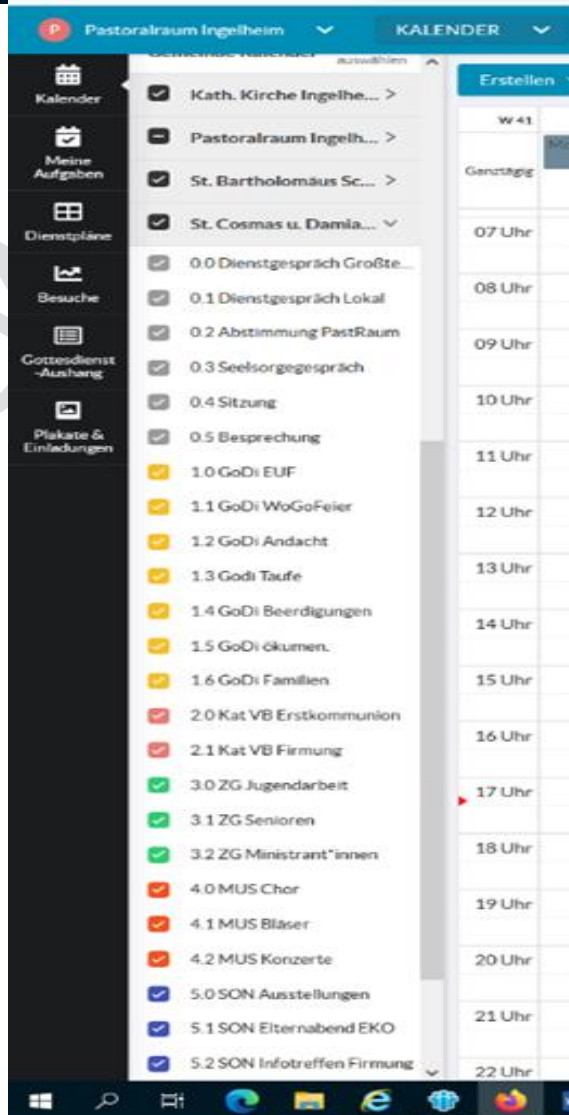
P Pastoralraum Ingelheim
KALENDER

Kalender
Meine Aufgaben
Dienstpläne
Besuche
Gottesdienst-Aushang
Plakate & Einladungen

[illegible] auswählen
Kath. Kirche Ingelhe... >
Pastoralraum Ingelh... >
St. Bartholomäus Sc... >
St. Cosmas u. Damia...
0.0 Dienstgespräch Großte...
0.1 Dienstgespräch Lokal
0.2 Abstimmung PastRaum
0.3 Seelsorgegespräch
0.4 Sitzung
0.5 Besprechung
1.0 GoDi EUF
1.1 GoDi WoGoFeier
1.2 GoDi Andacht
1.3 Godi Taufe
1.4 GoDi Beerdigungen
1.5 GoDi ökumen.
1.6 GoDi Familien
2.0 Kat VB Erstkommunion
2.1 Kat VB Firmung
3.0 ZG Jugendarbeit
3.1 ZG Senioren
3.2 ZG Ministrant*innen
4.0 MUS Chor
4.1 MUS Bläser
4.2 MUS Konzerte
5.0 SON Ausstellungen
5.1 SON Elternabend EKO
5.2 SON Infotreffen Firmung

Erstellen
W 41
Ganztägig
07 Uhr
08 Uhr
09 Uhr
10 Uhr
11 Uhr
12 Uhr
13 Uhr
14 Uhr
15 Uhr
16 Uhr
17 Uhr
18 Uhr
19 Uhr
20 Uhr
21 Uhr
22 Uhr